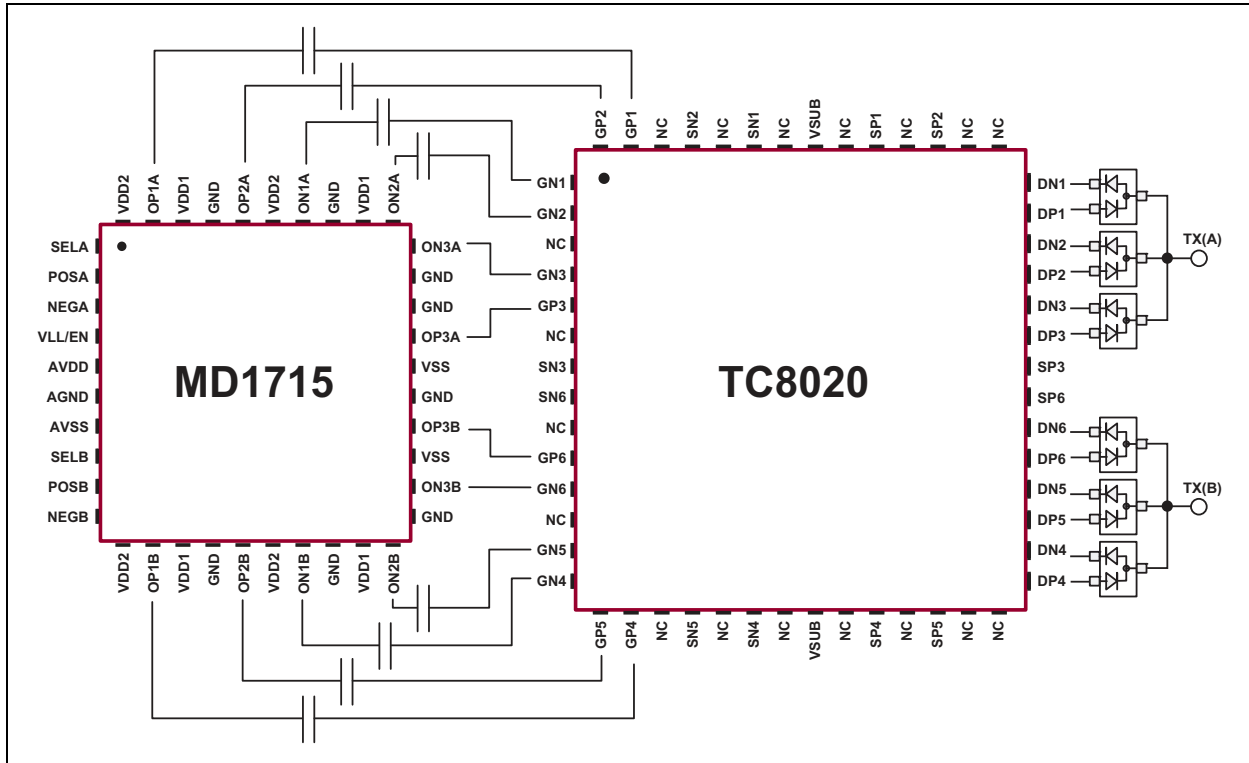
VDD2 OP1A VDD1 GND OP2A VDD2 ON1A GND VDD1 ON2A

SELA
POSA
NEGA
VLL/EN
AVDD
AGND
AVSS
SELB
POSB
NEGB

MD1715

ON3A
GND
GND
OP3A
VSS
GND
OP3B
VSS
ON3B
GND

VDD2 OP1B VDD1 GND OP2B VDD2 ON1B GND VDD1 ON2B

GP2 GP1 NC SN2 NC SN1 NC VSUB NC SP1 NC SP2 NC NC

GN1
GN2
NC
GN3
GP3
NC
SN3
SN6
NC
GP6
GN6
NC
GN5
GN4

TC8020

DN1
DP1
DN2
DP2
DN3
DP3
SP3
SP6
DN6
DP6
DN5
DP5
DN4
DP4

TX(A)
TX(B)

GP5 GP4 NC SN5 NC SN4 NC VSUB NC SP4 NC SP5 NC NC